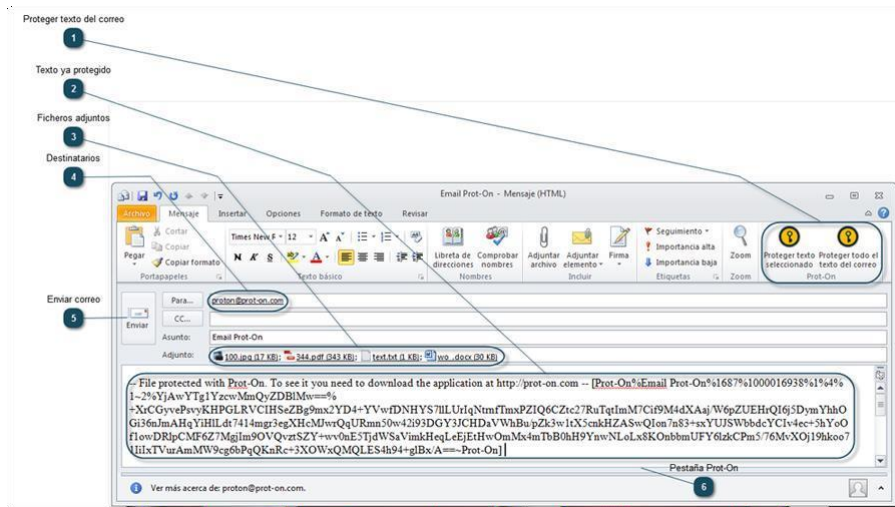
Proteger texto del correo
1
Texto ya protegido
2
Ficheros adjuntos
3
Destinatarios
4

Email Prot-On - Mensaje (HTML)

Archivo Mensaje Insertar Opciones Formato de texto Revisar

Pegar
Cortar
Copiar
Copiar formato
Portapapeles

Times New R 12 A A
N K S A
Texto básico

Libreta de direcciones
Comprobar nombres
Nombres

Adjuntar archivo
Adjuntar elemento
Firma
Incluir

Seguimiento
Importancia alta
Importancia baja
Etiquetas

Zoom
Zoom

Proteger texto seleccionado
Proteger todo el texto del correo
Prot-On

Enviar correo
5

Enviar
Para...
proton@prot-on.com
CC...
Asunto: Email Prot-On
Adjunto: 100.jpg (17 KB); 344.pdf (343 KB); text.txt (1 KB); wo...docx (30 KB)

-- File protected with Prot-On. To see it you need to download the application at http://prot-on.com -- [Prot-On%Email Prot-On%1687%1000016938%1%4%1~2%YjAwYTg1YzcwMmQyZDBlMw==%+XtCGyvePsvyKHPGLRVCIHSeZBg9mx2YD4+YVwfDNHYS7lILUrIqNtmfTmxPZIQ6CZtc27RuTqtImM7Cif9M4dXAaj/W6pZUEHrQI6j5DymYhhOGi36nJmAHqYiHlLdt7414mgr3egXHcMJwrQqURmn50w42i93DGY3JCHDaVWhBu/pZk3w1tX5cnkHZASwQIon7n83+sxYUJSWbbdcYCIv4ec+5hYoOf1owDRlpCMF6Z7MgjIm9OVQvztSZY+wv0nE5TjdWSaVimkHeqLeEjEtHwOmMx4mTbB0hH9YnwNLoLx8KOnbbmUFY6lzkCPm5/76MvXOj19hkoo71iIxTVurAmMW9cg6bPqQKnRc+3XOWxQMQLES4h94+glBx/A==~Prot-On]

Pestaña Prot-On
6

Ver más acerca de: proton@prot-on.com.